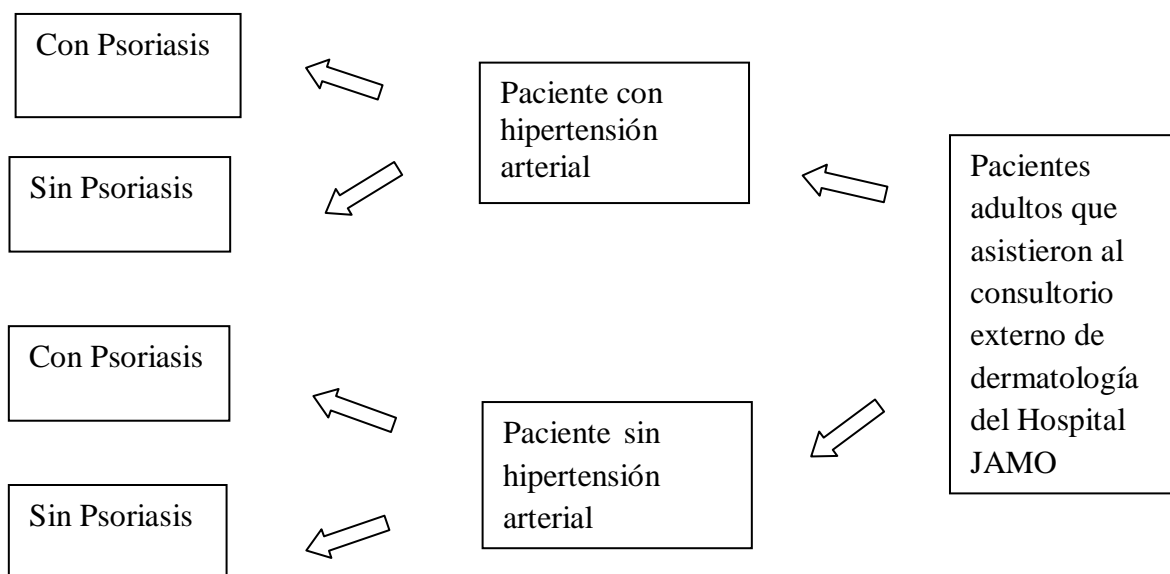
Pacientes adultos que asistieron al consultorio externo de dermatología del Hospital JAMO

Paciente con hipertensión arterial

Con Psoriasis

Sin Psoriasis

Paciente sin hipertensión arterial

Con Psoriasis

Sin Psoriasis